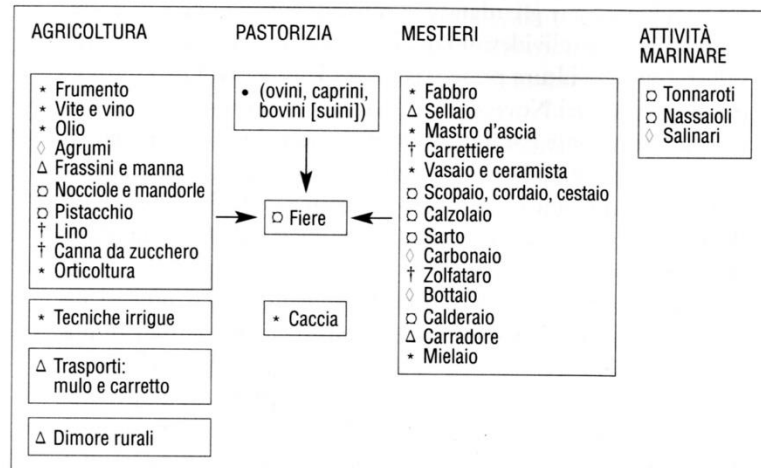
AGRICOLTURA

PASTORIZIA

MESTIERI

ATTIVITÀ MARINARE

⋆ Frumento
⋆ Vite e vino
⋆ Olio
◊ Agrumi
Δ Frassini e manna
ↄ Nocciole e mandorle
ↄ Pistacchio
† Lino
† Canna da zucchero
⋆ Orticoltura

• (ovini, caprini, bovini [suini])

ↄ Fiere

⋆ Fabbro
Δ Sellaio
⋆ Mastro d'ascia
† Carrettiere
⋆ Vasaio e ceramista
ↄ Scopaio, cordaio, cestaio
ↄ Calzolaio
ↄ Sarto
◊ Carbonaio
† Zolfataro
◊ Bottaio
ↄ Calderaio
Δ Carradore
⋆ Mielaio

ↄ Tonnaroti
ↄ Nassaioli
◊ Salinari

⋆ Tecniche irrigue

⋆ Caccia

Δ Trasporti: mulo e carretto

Δ Dimore rurali